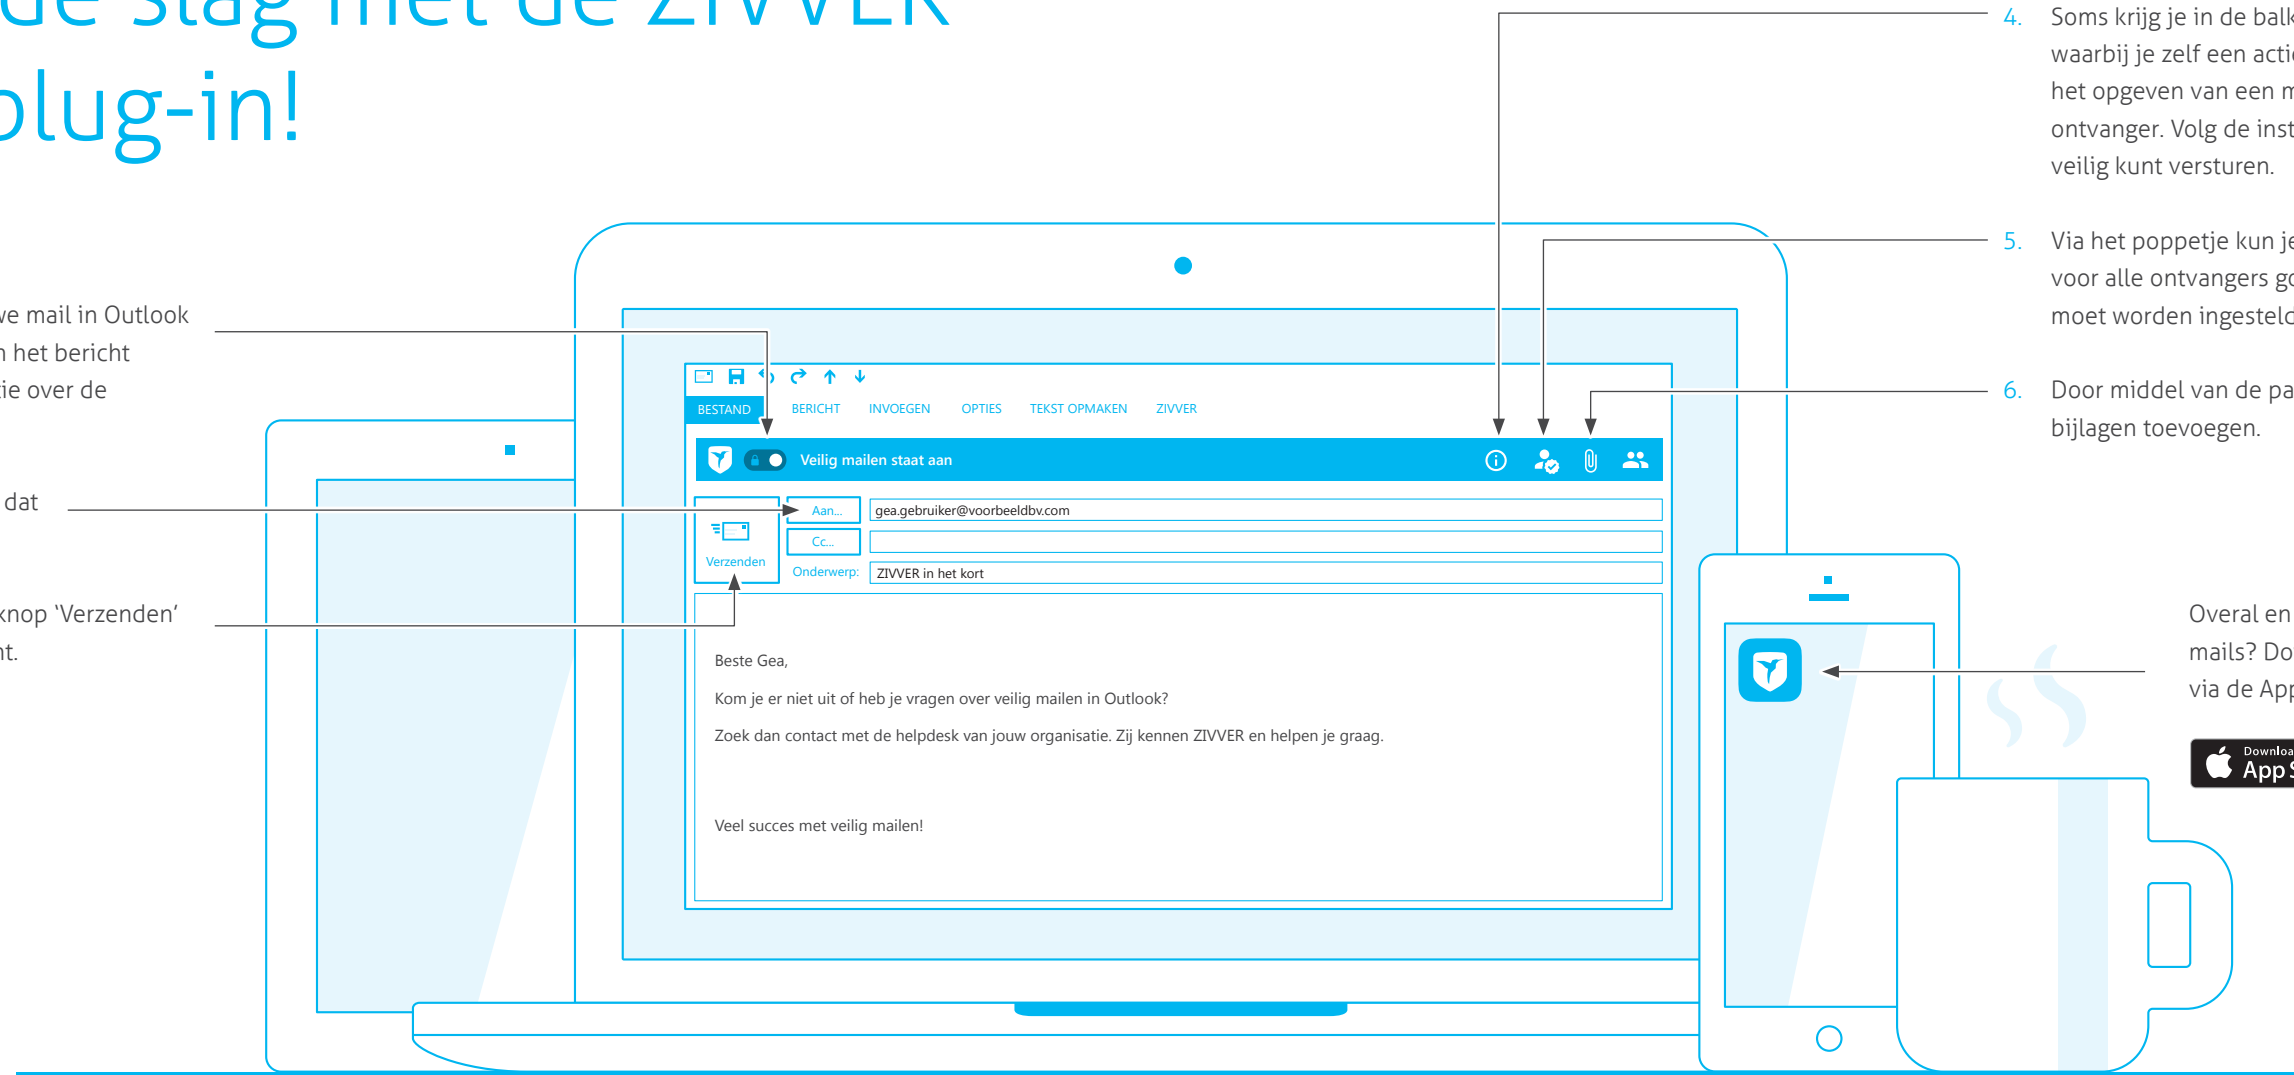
de slag met de ZIVVER plug-in!

ve mail in Outlook
n het bericht
ie over de

dat

knop 'Verzenden'
nt.

BESTAND BERICHT INVOEGEN OPTIES TEKST OPMAKEN ZIVVER

Veilig mailen staat aan

Verzenden

Aan...
gea.gebruiker@voorbeeldbv.com

Cc...

Onderwerp:
ZIVVER in het kort

Beste Gea,

Kom je er niet uit of heb je vragen over veilig mailen in Outlook?

Zoek dan contact met de helpdesk van jouw organisatie. Zij kennen ZIVVER en helpen je graag.

Veel succes met veilig mailen!

4. Soms krijg je in de balk
waarbij je zelf een acti
het opgeven van een m
ontvanger. Volg de inst
veilig kunt versturen.

5. Via het poppetje kun je
voor alle ontvangers g
moet worden ingesteld

6. Door middel van de pa
bijlagen toevoegen.

Overal en
mails? Do
via de App

Download
App